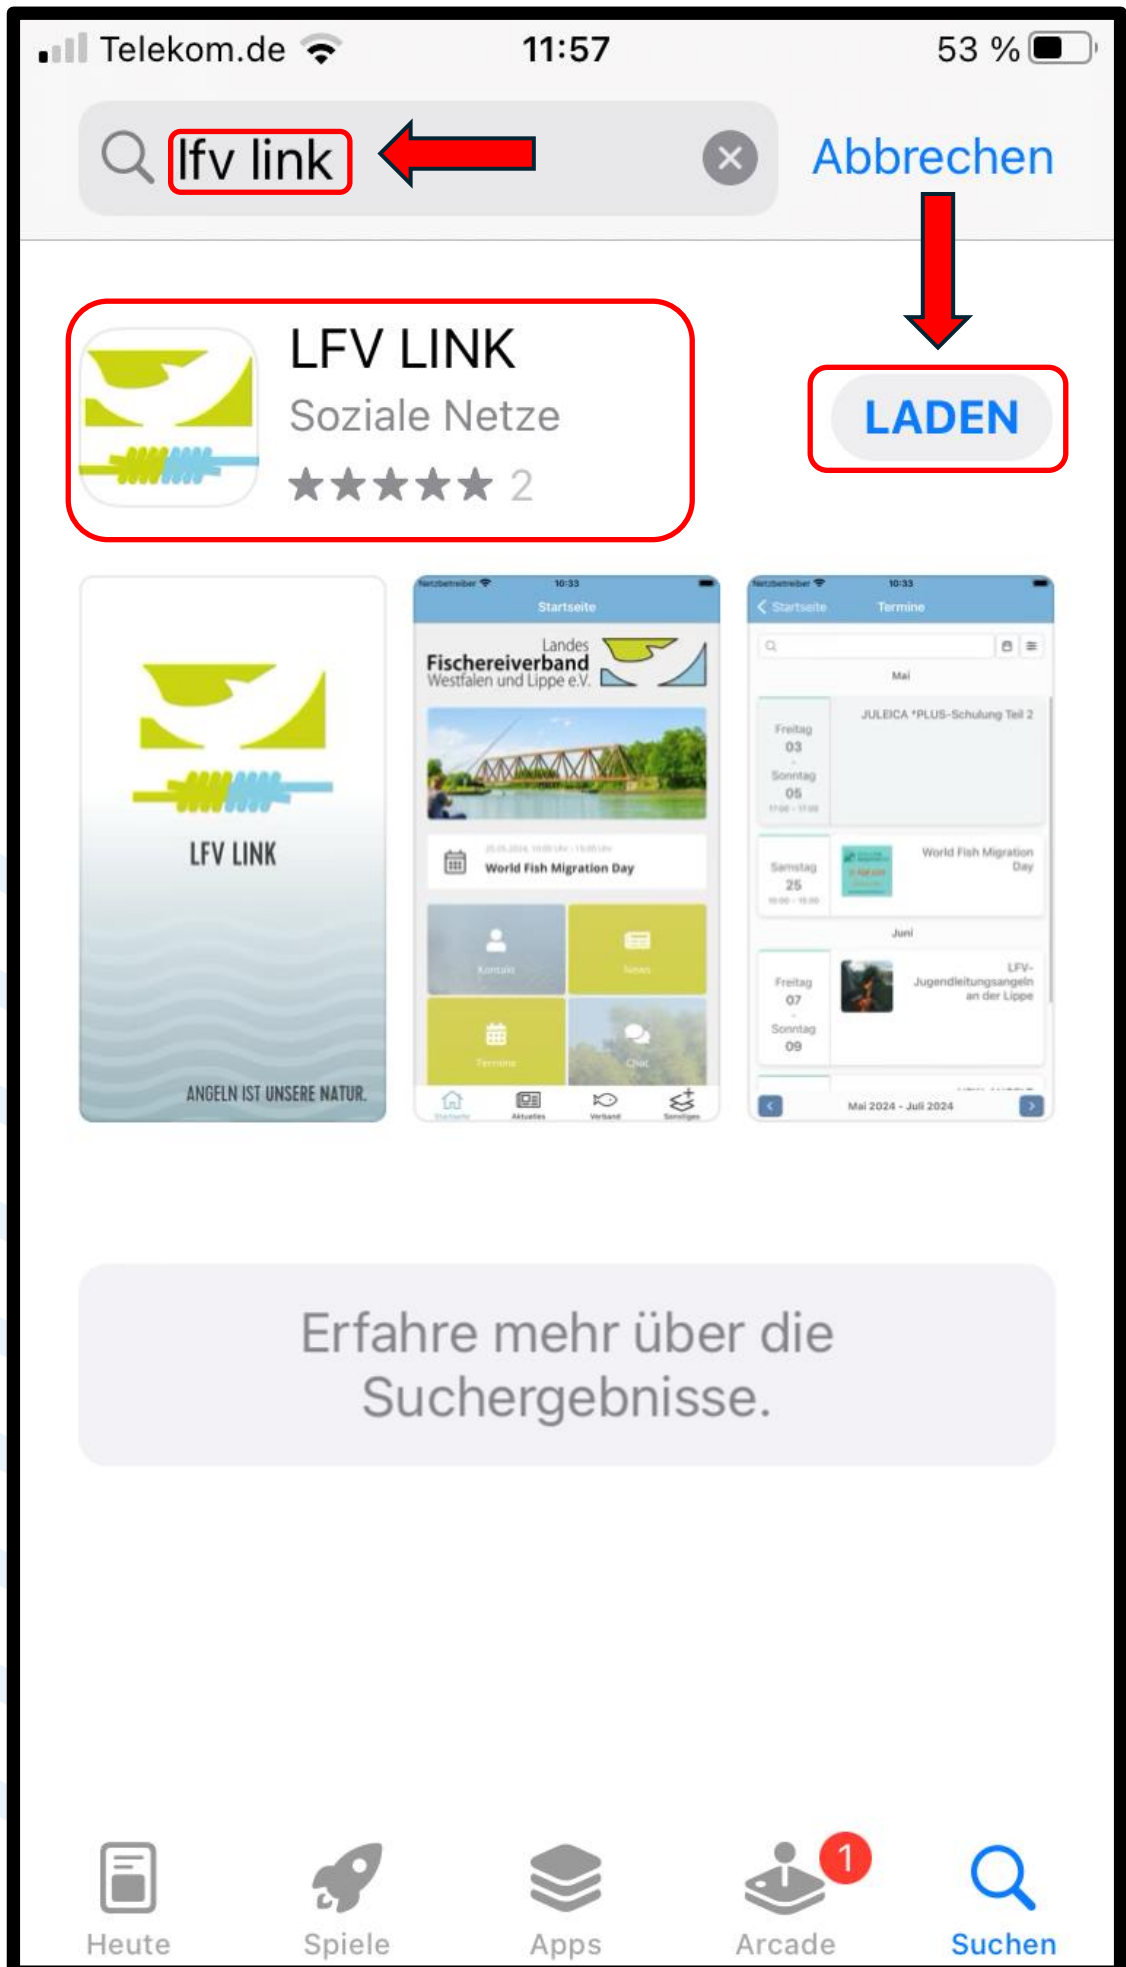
Telekom.de 11:57 53 %

lfv link

Abbrechen

LFV LINK
Soziale Netze
★★★★★ 2

LADEN

LFV LINK

ANGELN IST UNSERE NATUR.

Netzbetreiber 10:33
Startseite

Landes
Fischereiverband
Westfalen und Lippe e.V.

World Fish Migration Day

Kontakt
News
Termine
Chat

Startseite Aktuelles Verband Sonstiges

Netzbetreiber 10:33
Startseite Termine

Mai

Freitag
03
Sonntag
05

JULEICA *PLUS-Schulung Teil 2

Samstag
25

World Fish Migration Day

Juni

Freitag
07
Sonntag
09

LFV-Jugendleitungsangeln an der Lippe

Mai 2024 - Juli 2024

Erfahre mehr über die Suchergebnisse.

Heute
Spiele
Apps
1
Arcade
Suchen